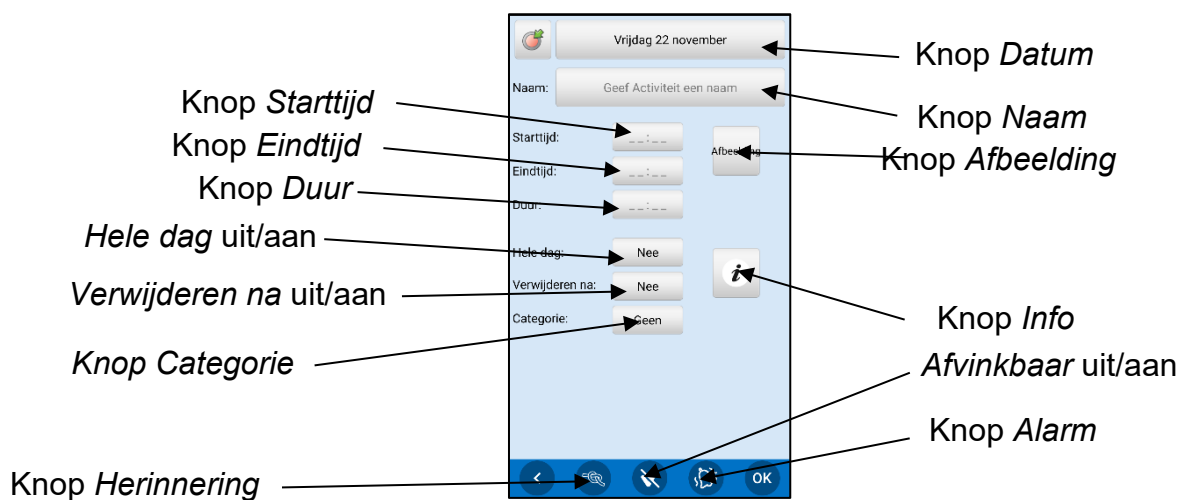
Vrijdag 22 november

Knop *Datum*

Naam:

Geef Activiteit een naam

Knop *Naam*

Knop *Starttijd*

Knop *Eindtijd*

Starttijd:

__:__

Afbeelding

Knop *Afbeelding*

Eindtijd:

__:__

Knop *Duur*

Duur:

__:__

*Hele dag* uit/aan

Hele dag:

Nee

*Verwijderen na* uit/aan

Verwijderen na:

Nee

Knop *Info*

Categorie:

Geen

*Knop Categorie*

*Afvinkbaar* uit/aan

Knop *Alarm*

Knop *Herinnering*

OK